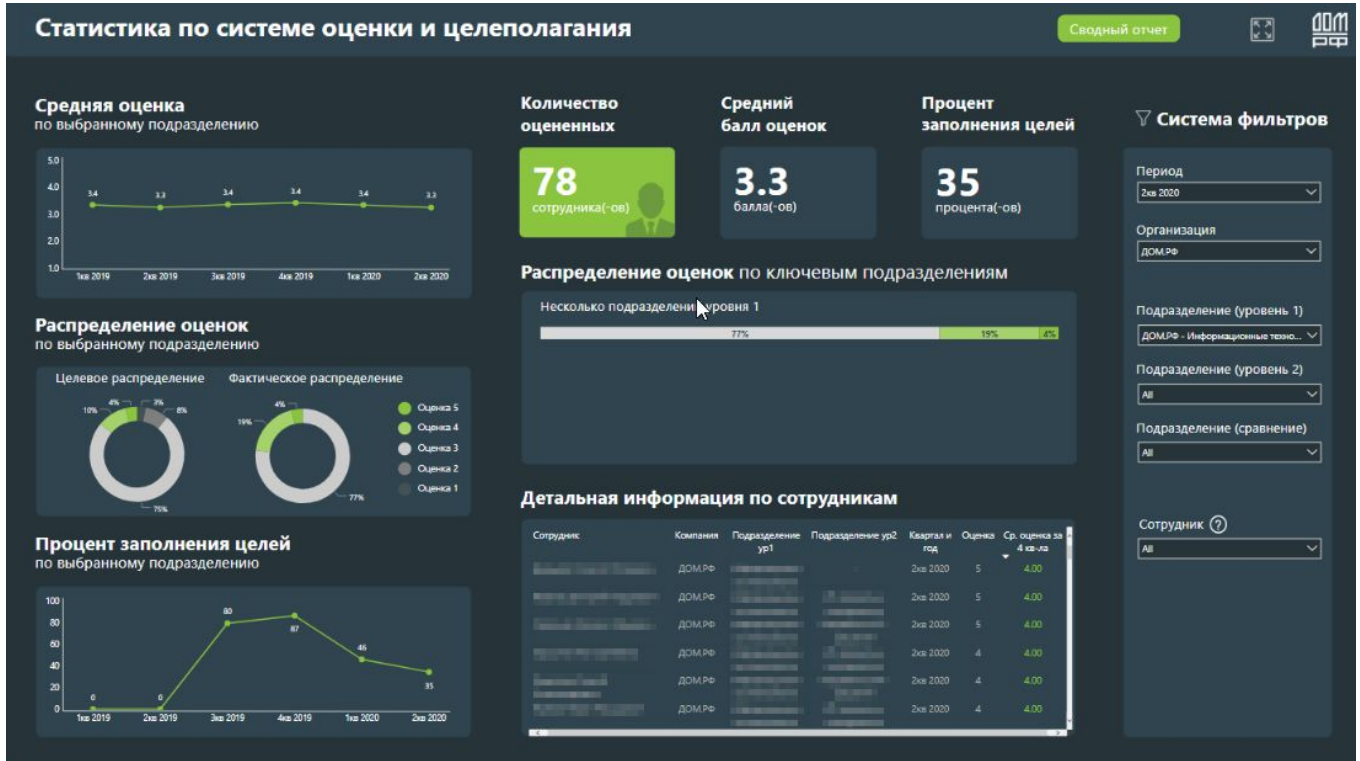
Статистика по системе оценки и целеполагания

Сводный отчет

ДОМ РФ

Средняя оценка
по выбранному подразделению

5.0
4.0
3.0
2.0
1.0

3.4 3.3 3.4 3.4 3.4 3.3

1кв 2019 2кв 2019 3кв 2019 4кв 2019 1кв 2020 2кв 2020

Количество оцененных

78
сотрудника(-ов)

Средний балл оценок

3.3
балла(-ов)

Процент заполнения целей

35
процента(-ов)

Система фильтров

Период
2кв 2020

Организация
ДОМ.РФ

Подразделение (уровень 1)
ДОМ.РФ - Информационные техно...

Подразделение (уровень 2)
All

Подразделение (сравнение)
All

Сотрудник ?
All

Распределение оценок
по выбранному подразделению

Целевое распределение

10% 4% 3% 8% 75%

Фактическое распределение

4% 19% 77%

Оценка 5
Оценка 4
Оценка 3
Оценка 2
Оценка 1

Распределение оценок по ключевым подразделениям

Несколько подразделений уровня 1

77% 19% 4%

Процент заполнения целей
по выбранному подразделению

100
80
60
40
20
0

0 0 80 87 46 35

1кв 2019 2кв 2019 3кв 2019 4кв 2019 1кв 2020 2кв 2020

Детальная информация по сотрудникам

| Сотрудник | Компания | Подразделение ур1 | Подразделение ур2 | Квартал и год | Оценка | Ср. оценка за 4 кв-ла |
|---|---|---|---|---|---|---|
| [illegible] | ДОМ.РФ | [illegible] | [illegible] | 2кв 2020 | 5 | 4.00 |
| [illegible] | ДОМ.РФ | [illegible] | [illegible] | 2кв 2020 | 5 | 4.00 |
| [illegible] | ДОМ.РФ | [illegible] | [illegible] | 2кв 2020 | 5 | 4.00 |
| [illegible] | ДОМ.РФ | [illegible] | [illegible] | 2кв 2020 | 4 | 4.00 |
| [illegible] | ДОМ.РФ | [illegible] | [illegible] | 2кв 2020 | 4 | 4.00 |
| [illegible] | ДОМ.РФ | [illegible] | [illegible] | 2кв 2020 | 4 | 4.00 |